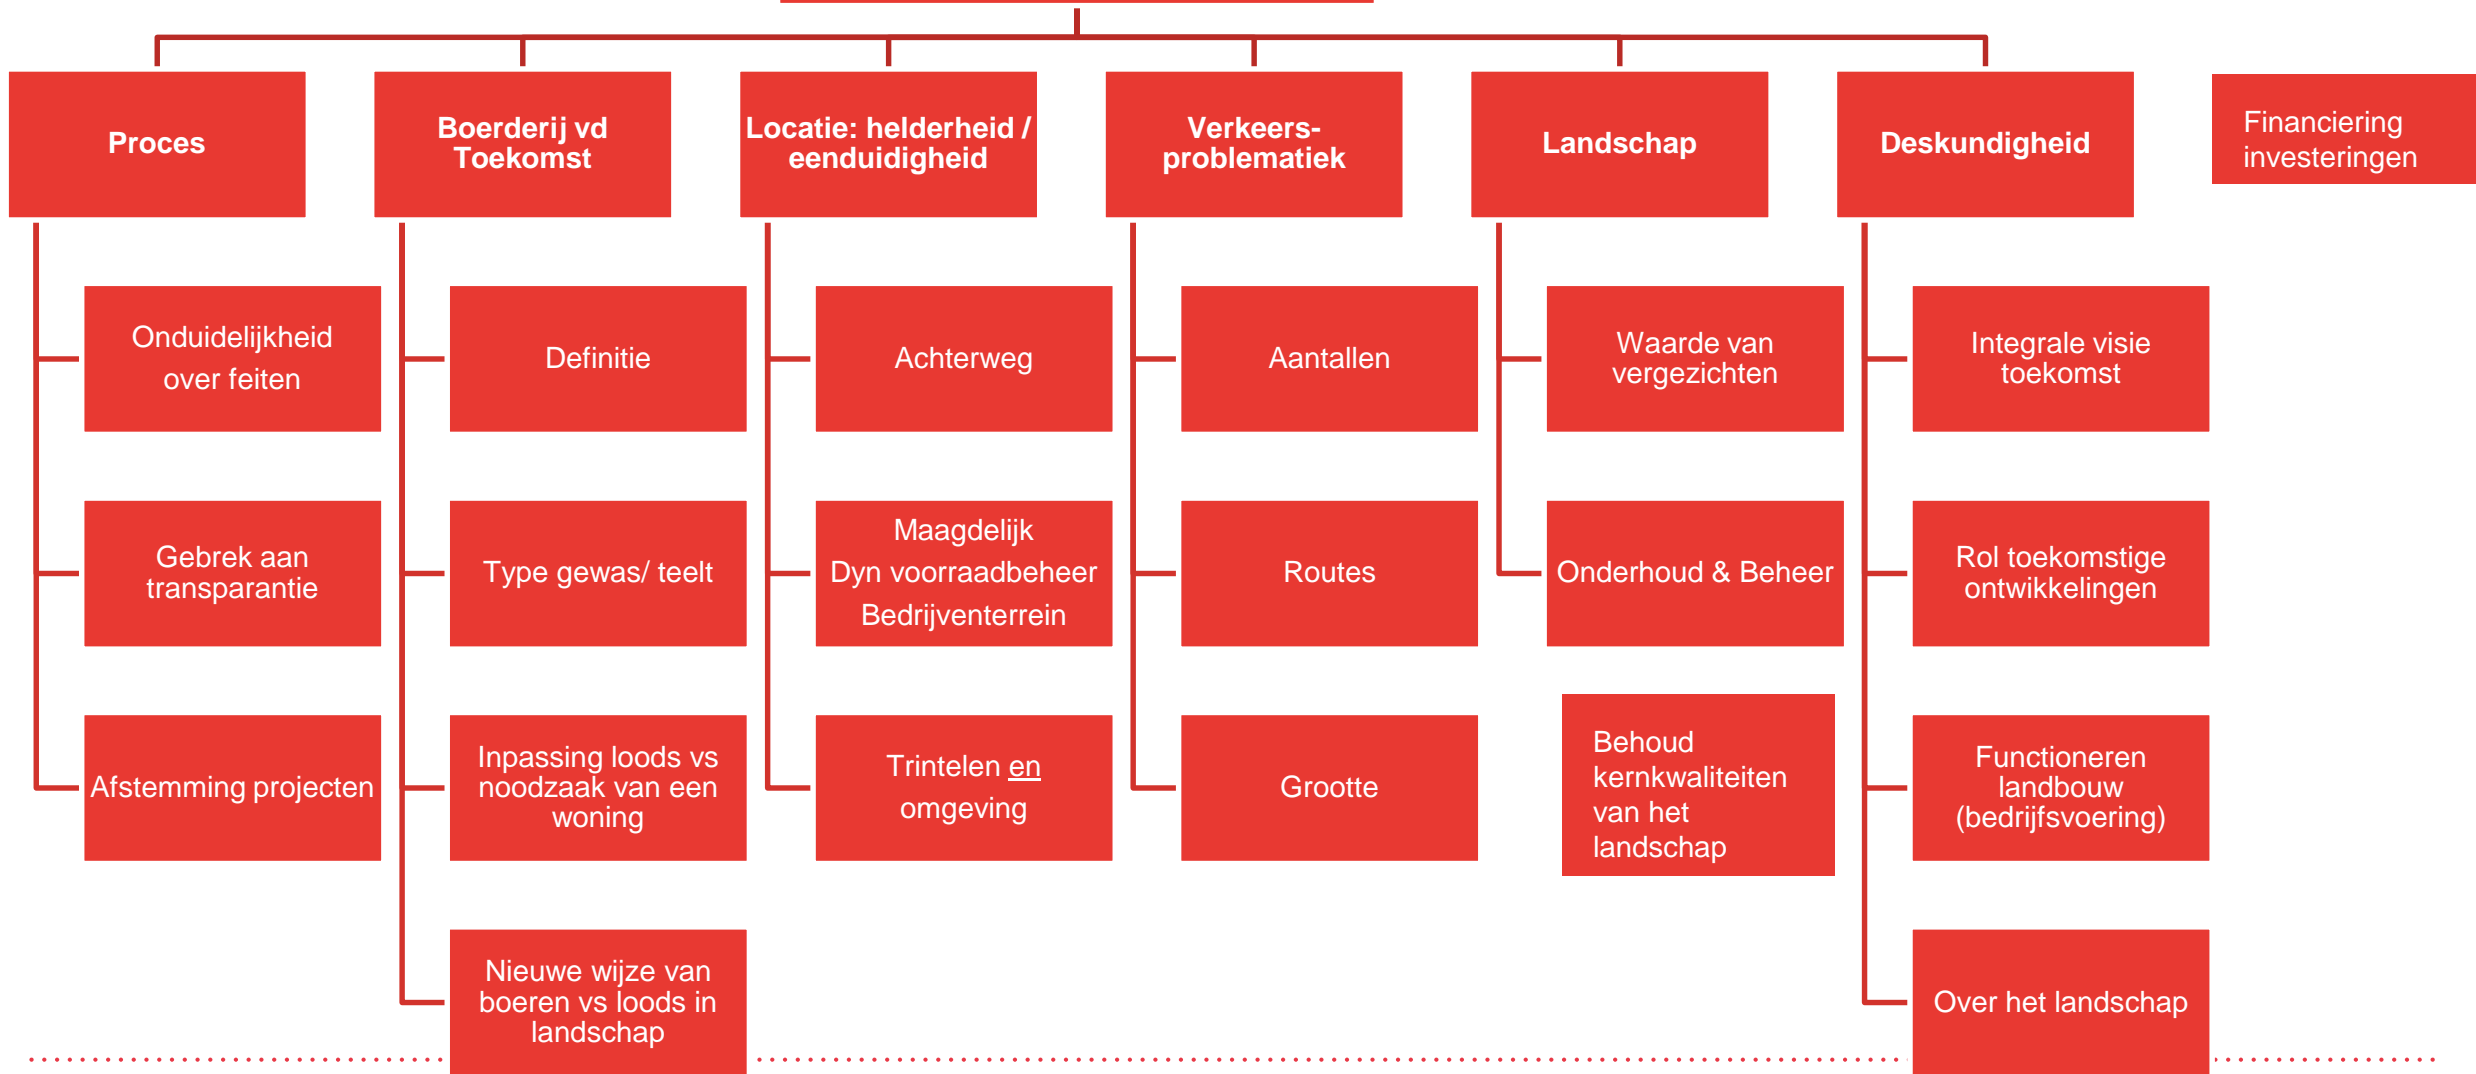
Proces

Onduidelijkheid over feiten

Gebrek aan transparantie

Afstemming projecten

Boerderij vd Toekomst

Definitie

Type gewas/ teelt

Inpassing loods vs noodzaak van een woning

Nieuwe wijze van boeren vs loods in landschap

Locatie: helderheid / eenduidigheid

Achterweg

Maagdelijk
Dyn voorraadbeheer
Bedrijventerrein

Trintelen en omgeving

Verkeers-problematiek

Aantallen

Routes

Grootte

Landschap

Waarde van vergezichten

Onderhoud & Beheer

Behoud kernkwaliteiten van het landschap

Deskundigheid

Integrale visie toekomst

Rol toekomstige ontwikkelingen

Functioneren landbouw (bedrijfsvoering)

Over het landschap

Financiering investeringen